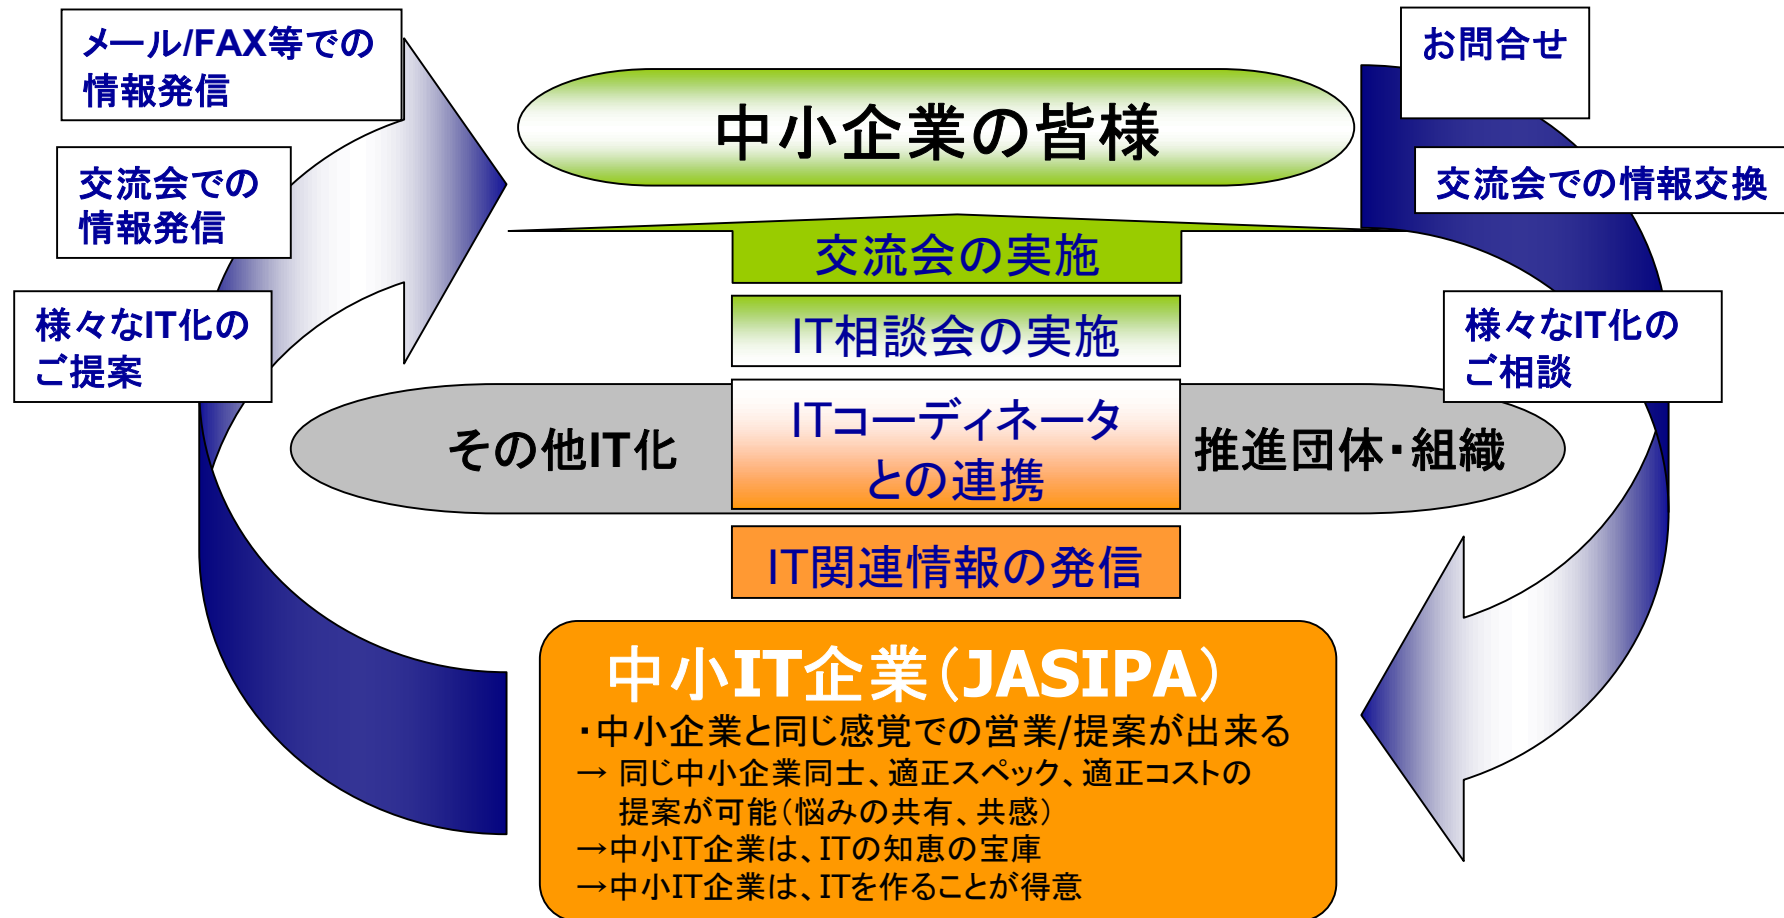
メール/FAX等での情報発信

交流会での情報発信

様々なIT化のご提案

お問合せ

交流会での情報交換

様々なIT化のご相談

中小企業の皆様

交流会の実施

IT相談会の実施

その他IT化

ITコーディネータとの連携

推進団体・組織

IT関連情報の発信

中小IT企業(JASIPA)

・中小企業と同じ感覚での営業/提案が出来る
→ 同じ中小企業同士、適正スペック、適正コストの提案が可能(悩みの共有、共感)
→中小IT企業は、ITの知恵の宝庫
→中小IT企業は、ITを作ることが得意